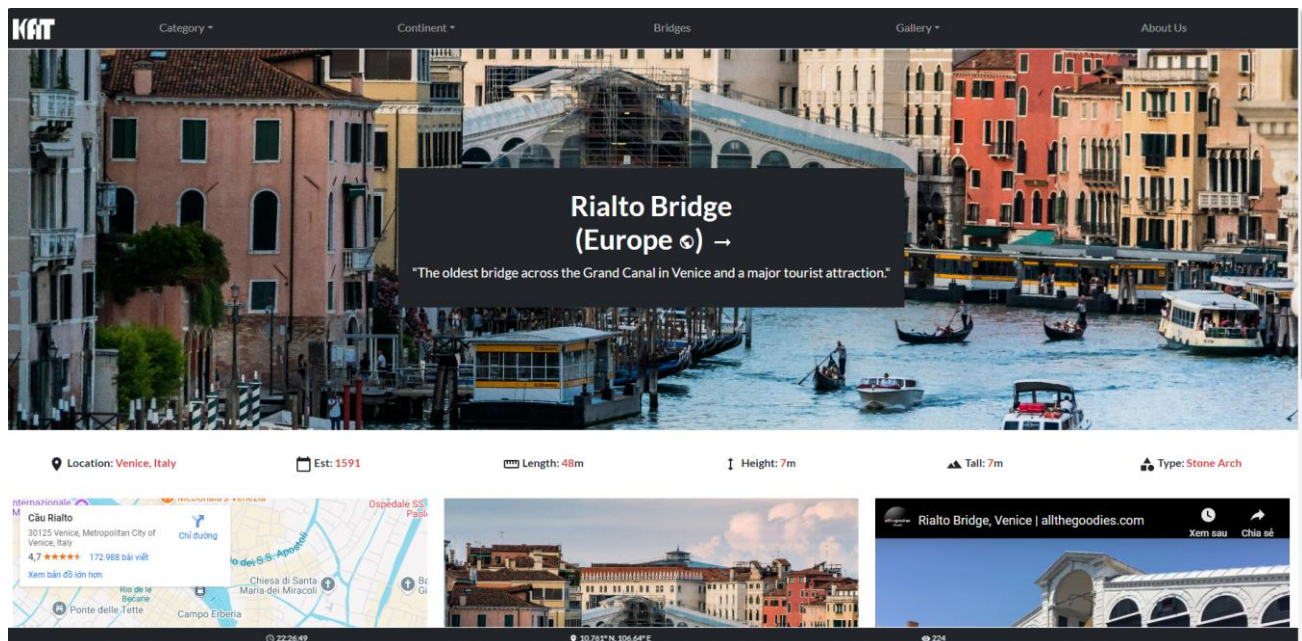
KAT

Category ▾ Continent ▾ Bridges Gallery ▾ About Us

Rialto Bridge (Europe) →

"The oldest bridge across the Grand Canal in Venice and a major tourist attraction."

Location: Venice, Italy

Est: 1591

Length: 48m

Height: 7m

Tall: 7m

Type: Stone Arch

Cầu Rialto
30125 Venice, Metropolitan City of Venice, Italy
4,7 ★★★★★ 172.988 bài viết
Xem bản đồ lớn hơn
Chỉ đường

Internazionale
McDonald's Venezia
Ospedale SS. Paolo
dei S.S. Apostoli
Chiesa di Santa Maria dei Miracoli
Ponte delle Tette
Campo Erberia

Rialto Bridge, Venice | allthegoodies.com
Xem sau Chia sẻ

22:26:49
10.761° N, 106.64° E
224